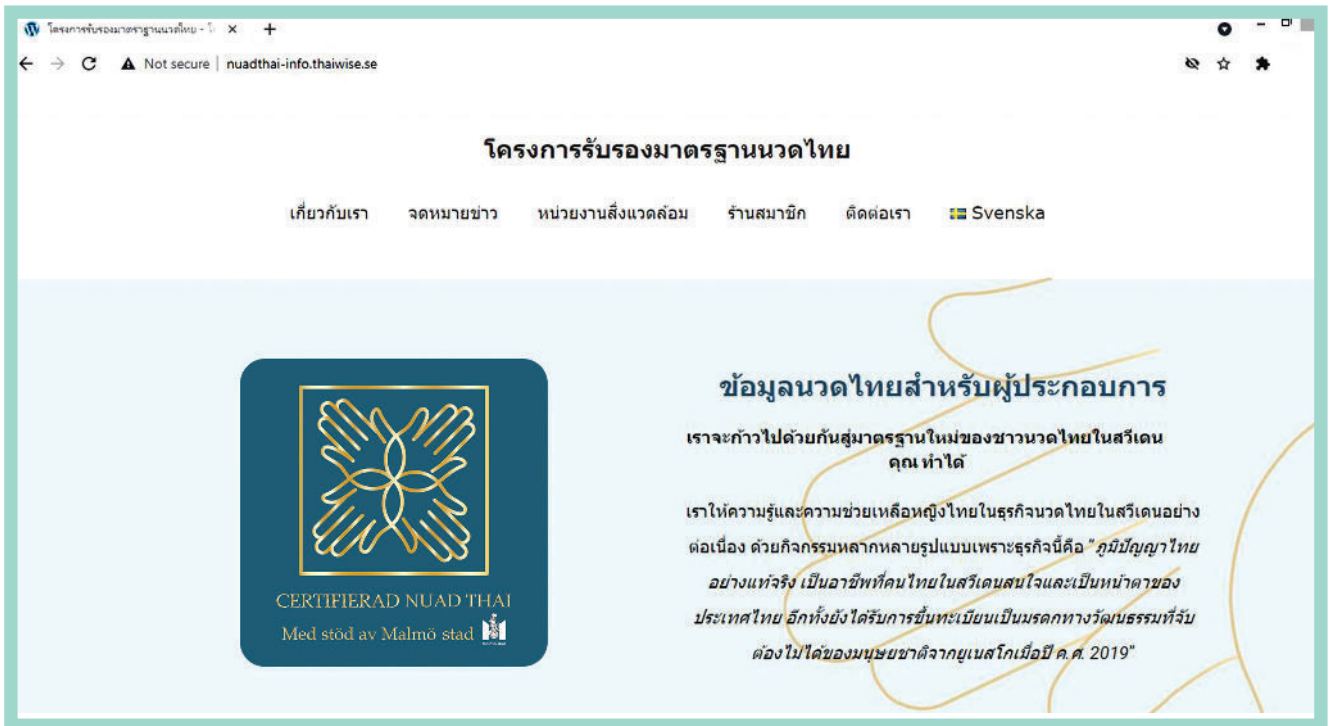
โครงการรับรองมาตรฐานนวดไทย - โ ×

Not secure | nuadthai-info.thaiwise.se

โครงการรับรองมาตรฐานนวดไทย

เกี่ยวกับเรา จดหมายข่าว หน่วยงานสิ่งแวดล้อม ร้านสมาชิก ติดต่อเรา Svenska

CERTIFIERAD NUAD THAI
Med stöd av Malmö stad

ข้อมูลนวดไทยสำหรับผู้ประกอบการ

เราจะก้าวไปด้วยกันสู่มาตรฐานใหม่ของชาวนวดไทยในสวีเดน คุณ ทำได้

เราให้ความรู้และความช่วยเหลือหญิงไทยในธุรกิจนวดไทยในสวีเดนอย่างต่อเนื่อง ด้วยกิจกรรมหลากหลายรูปแบบเพราะธุรกิจนี้คือ "ภูมิปัญญาไทยอย่างแท้จริง เป็นอาชีพที่คนไทยในสวีเดนสนใจและเป็นหน้าตาของประเทศไทย อีกทั้งยังได้รับการขึ้นทะเบียนเป็นมรดกทางวัฒนธรรมที่จับต้องไม่ได้ของมนุษยชาติจากยูเนสโกเมื่อปี ค.ศ. 2019"